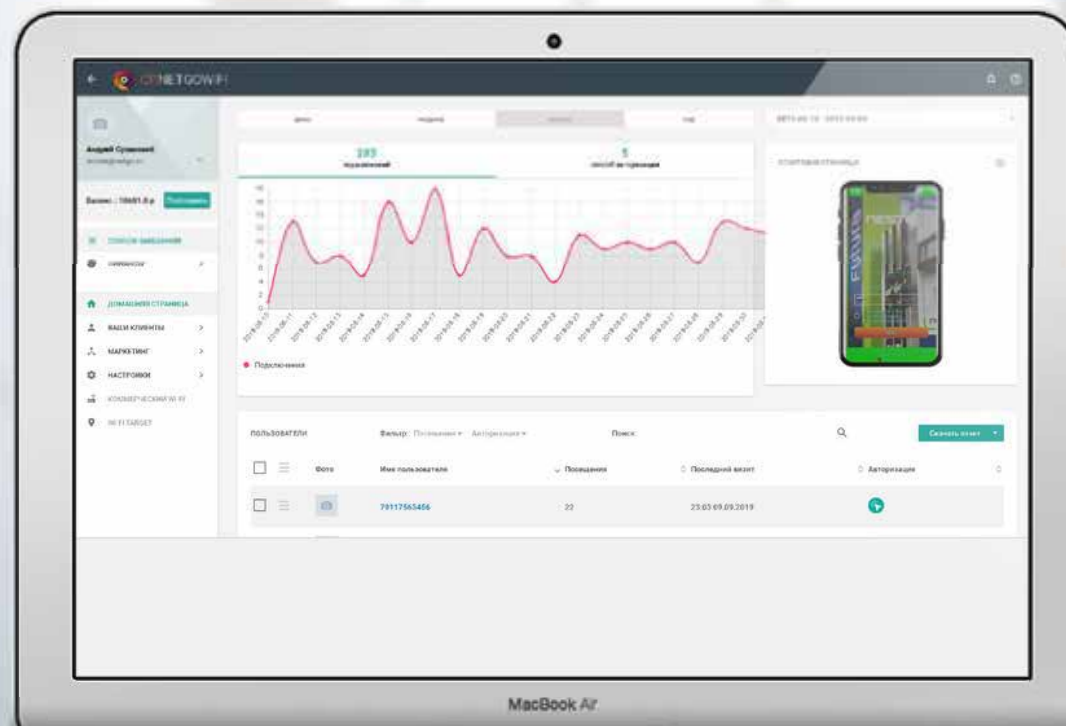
NETGOWIFI

Андрей Сурманов
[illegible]

Баланс: 18681.0 р  Пополнить

СПИСОК ЗАВЕДЕНИЙ
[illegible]

ДОМАШНЯЯ СТРАНИЦА
ВАШИ КЛИЕНТЫ
МАРКЕТИНГ
НАСТРОЙКИ
КОММЕРЧЕСКИЙ WI-FI
WI-FI TARGET

день | неделя | месяц | год

2019-08-10 - 2019-09-09

285
подключений

5
способ авторизации

СТАРТОВАЯ СТРАНИЦА

16
14
12
10
8
6
4
2
0

● Подключения

ПОЛЬЗОВАТЕЛИ   Фильтр: Посещения ▾ Авторизация ▾   Поиск   Скачать отчет

| | | Фото | Имя пользователя | Посещения | Последний визит | Авторизация |
|---|---|---|---|---|---|---|
| | | | 79117565456 | 22 | 23:03 09.09.2019 | |

MacBook Air